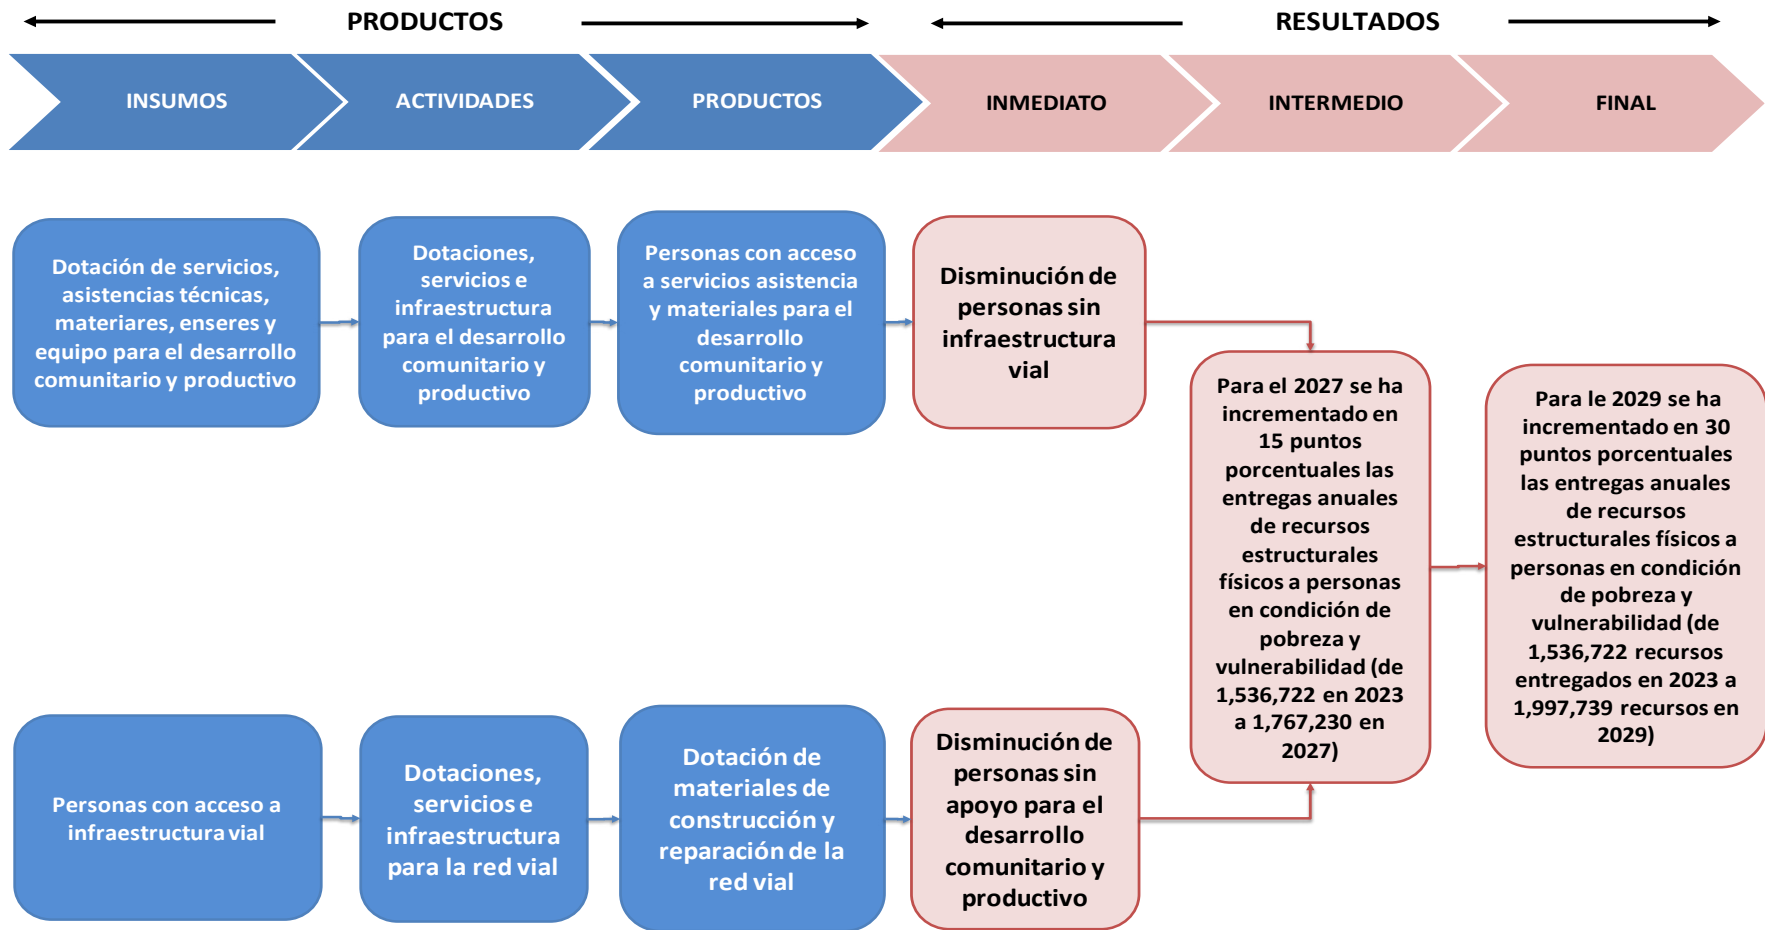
PRODUCTOS

RESULTADOS

INSUMOS

ACTIVIDADES

PRODUCTOS

INMEDIATO

INTERMEDIO

FINAL

Dotación de servicios, asistencias técnicas, materiares, enseres y equipo para el desarrollo comunitario y productivo

Dotaciones, servicios e infraestructura para el desarrollo comunitario y productivo

Personas con acceso a servicios asistencia y materiales para el desarrollo comunitario y productivo

Disminución de personas sin infraestructura vial

Para el 2027 se ha incrementado en 15 puntos porcentuales las entregas anuales de recursos estructurales físicos a personas en condición de pobreza y vulnerabilidad (de 1,536,722 en 2023 a 1,767,230 en 2027)

Para le 2029 se ha incrementado en 30 puntos porcentuales las entregas anuales de recursos estructurales físicos a personas en condición de pobreza y vulnerabilidad (de 1,536,722 recursos entregados en 2023 a 1,997,739 recursos en 2029)

Personas con acceso a infraestructura vial

Dotaciones, servicios e infraestructura para la red vial

Dotación de materiales de construcción y reparación de la red vial

Disminución de personas sin apoyo para el desarrollo comunitario y productivo